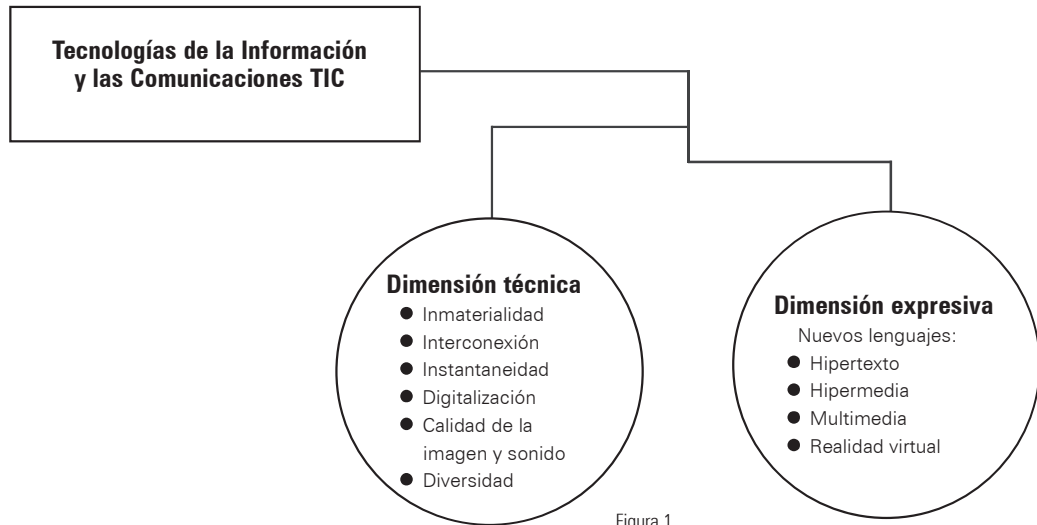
Tecnologías de la Información y las Comunicaciones TIC

Dimensión técnica
- Inmaterialidad
- Interconexión
- Instantaneidad
- Digitalización
- Calidad de la imagen y sonido
- Diversidad

Dimensión expresiva
Nuevos lenguajes:
- Hipertexto
- Hipermedia
- Multimedia
- Realidad virtual

Figura 1